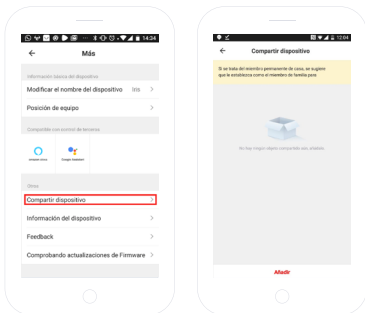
14:34

Más

Información básica del dispositivo

Modificar el nombre del dispositivo

Posición de equipo

Compatible con control de terceros

amazon alexa

Google Assistant

Otros

Compartir dispositivo

Información del dispositivo

Feedback

Comprobando actualizaciones de Firmware

12:04

Compartir dispositivo

Si se trata del miembro permanente de casa, se sugiere que lo establezca como el miembro de familia para

No hay ningún equipo compartido aún añadido.

Añadir